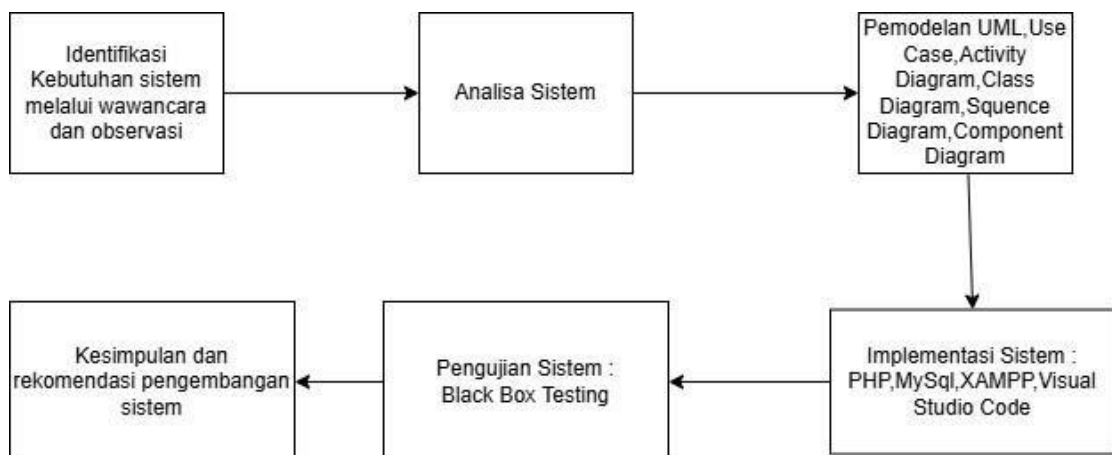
Identifikasi Kebutuhan sistem melalui wawancara dan observasi

Analisa Sistem

Pemodelan UML,Use Case,Activity Diagram,Class Diagram,Squence Diagram,Component Diagram

Implementasi Sistem : PHP,MySql,XAMPP,Visual Studio Code

Pengujian Sistem : Black Box Testing

Kesimpulan dan rekomendasi pengembangan sistem